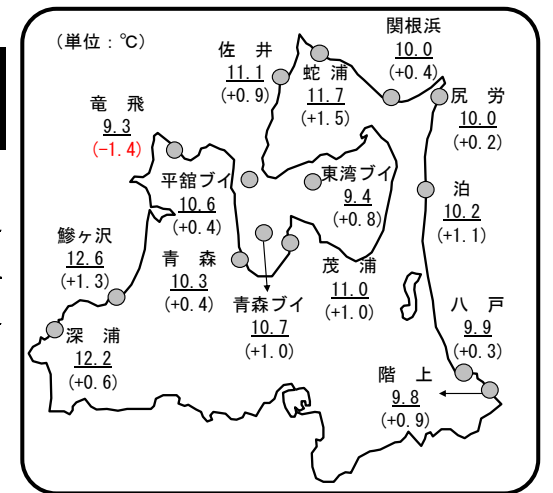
(単位：℃)

佐 井
11.1
(+0.9)

蛇 浦
11.7
(+1.5)

関根浜
10.0
(+0.4)

竜 飛
9.3
(-1.4)

尻 労
10.0
(+0.2)

平舘ブイ
10.6
(+0.4)

東湾ブイ
9.4
(+0.8)

泊
10.2
(+1.1)

鰺ヶ沢
12.6
(+1.3)

青 森
10.3
(+0.4)

茂 浦
11.0
(+1.0)

青森ブイ
10.7
(+1.0)

深 浦
12.2
(+0.6)

八 戸
9.9
(+0.3)

階 上
9.8
(+0.9)